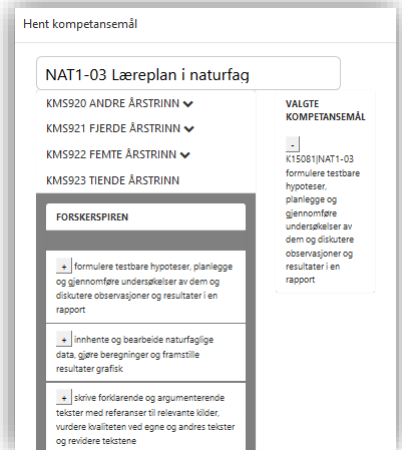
Hent kompetansemål

NAT1-03 Læreplan i naturfag

KMS920 ANDRE ÅRSTRINN

KMS921 FJERDE ÅRSTRINN

KMS922 FEMTE ÅRSTRINN

KMS923 TIENDE ÅRSTRINN

FORSKERSPIREN

+ formulere testbare hypoteser, planlegge og gjennomføre undersøkelser av dem og diskutere observasjoner og resultater i en rapport

+ innhente og bearbeide naturfaglige data, gjøre beregninger og framstille resultater grafisk

+ skrive forklarende og argumenterende tekster med referanser til relevante kilder, vurdere kvaliteten ved egne og andres tekster og revidere tekstene

VALGTE KOMPETANSEMÅL

-
K15081|NAT1-03 formulere testbare hypoteser, planlegge og gjennomføre undersøkelser av dem og diskutere observasjoner og resultater i en rapport